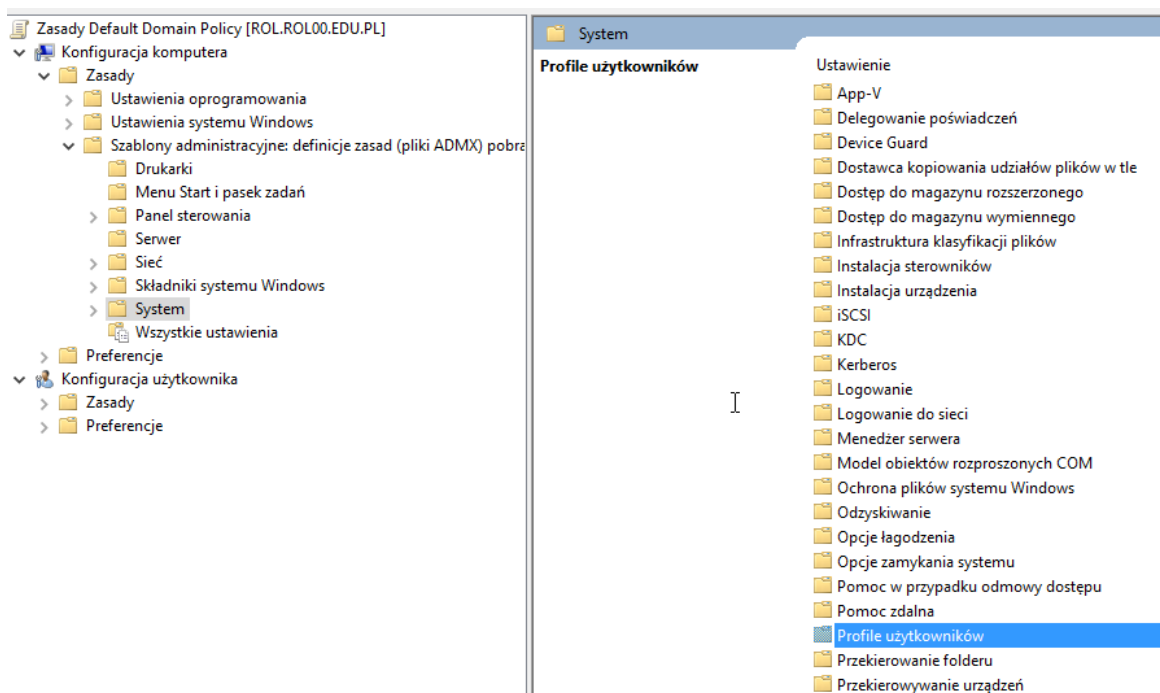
Zasady Default Domain Policy [ROL.ROL00.EDU.PL]
Konfiguracja komputera
Zasady
Ustawienia oprogramowania
Ustawienia systemu Windows
Szablony administracyjne: definicje zasad (pliki ADMX) pobra
Drukarki
Menu Start i pasek zadań
Panel sterowania
Serwer
Sieć
Składniki systemu Windows
System
Wszystkie ustawienia
Preferencje
Konfiguracja użytkownika
Zasady
Preferencje

System

Profile użytkowników

Ustawienie
App-V
Delegowanie poświadczeń
Device Guard
Dostawca kopiowania udziałów plików w tle
Dostęp do magazynu rozszerzonego
Dostęp do magazynu wymiennego
Infrastruktura klasyfikacji plików
Instalacja sterowników
Instalacja urządzenia
iSCSI
KDC
Kerberos
Logowanie
Logowanie do sieci
Menedżer serwera
Model obiektów rozproszonych COM
Ochrona plików systemu Windows
Odzyskiwanie
Opcje łagodzenia
Opcje zamykania systemu
Pomoc w przypadku odmowy dostępu
Pomoc zdalna
Profile użytkowników
Przekierowanie folderu
Przekierowywanie urządzeń